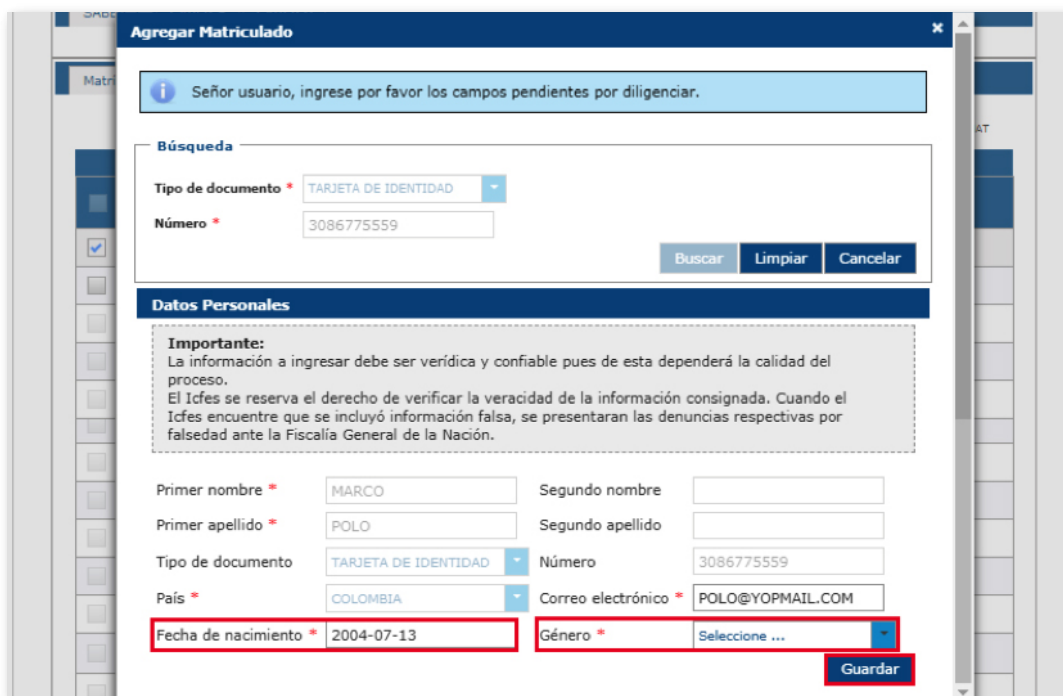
Agregar Matriculado

Señor usuario, ingrese por favor los campos pendientes por diligenciar.

Búsqueda

Tipo de documento * TARJETA DE IDENTIDAD

Número * 3086775559

Buscar Limpiar Cancelar

Datos Personales

Importante:
La información a ingresar debe ser verídica y confiable pues de esta dependerá la calidad del proceso.
El Icfes se reserva el derecho de verificar la veracidad de la información consignada. Cuando el Icfes encuentre que se incluyó información falsa, se presentaran las denuncias respectivas por falsedad ante la Fiscalía General de la Nación.

Primer nombre * MARCO
Segundo nombre
Primer apellido * POLO
Segundo apellido
Tipo de documento TARJETA DE IDENTIDAD
Número 3086775559
País * COLOMBIA
Correo electrónico * POLO@YOPMAIL.COM
Fecha de nacimiento * 2004-07-13
Género * Seleccione ...

Guardar